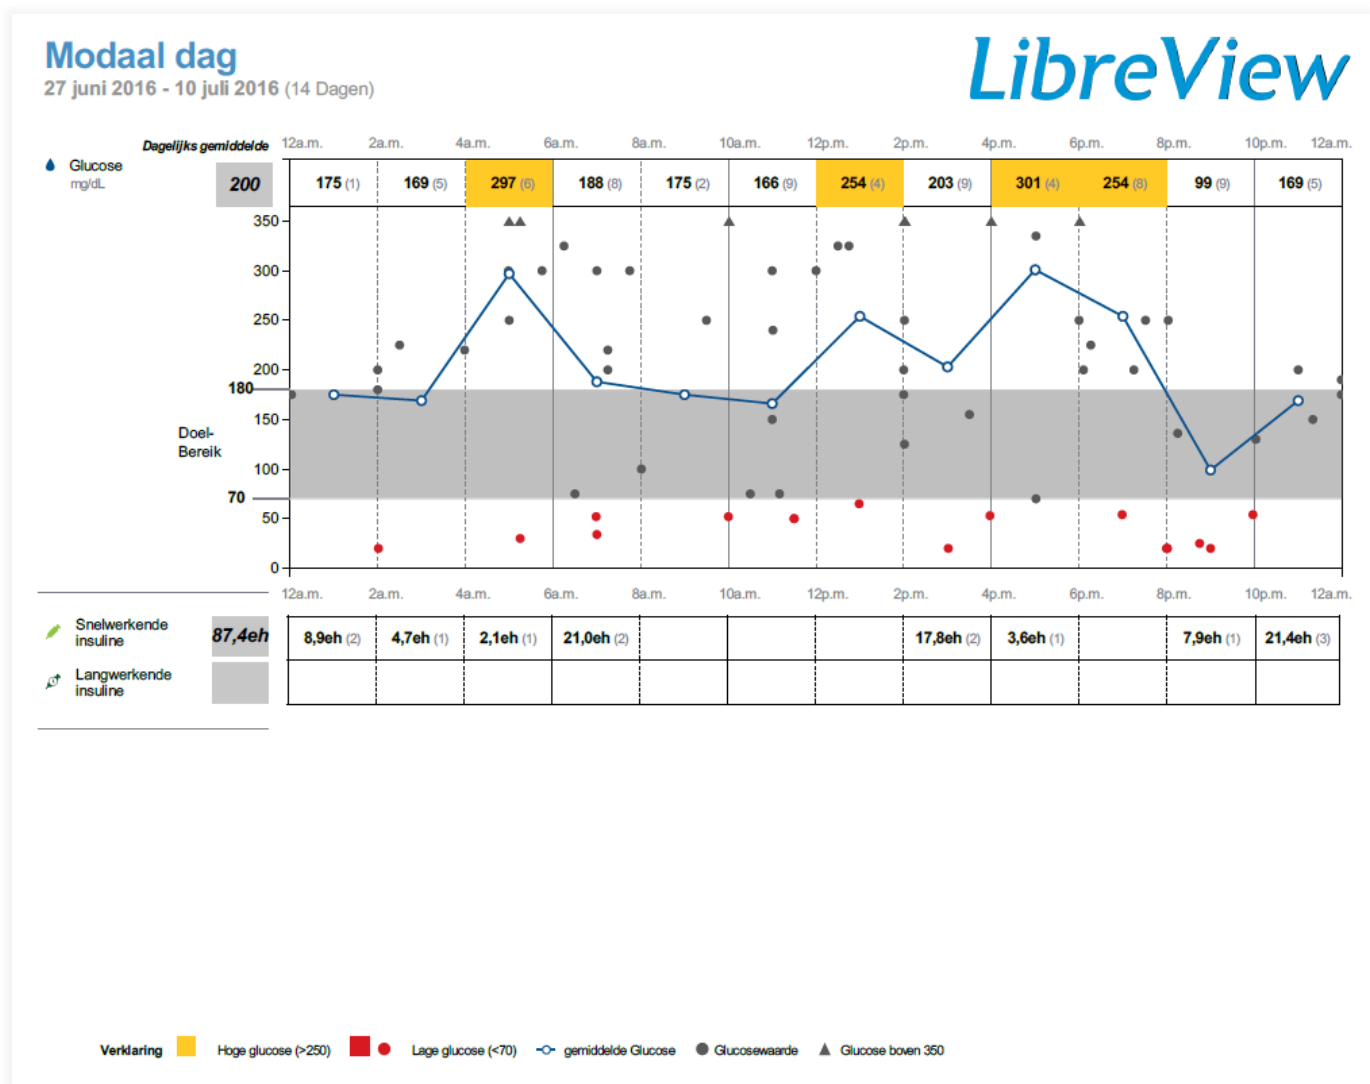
Modaal dag
27 juni 2016 - 10 juli 2016 (14 Dagen)

LibreView

Dagelijks gemiddelde

Glucose mg/dL

200

| 12a.m. | 2a.m. | 4a.m. | 6a.m. | 8a.m. | 10a.m. | 12p.m. | 2p.m. | 4p.m. | 6p.m. | 8p.m. | 10p.m. | 12a.m. |
|---|---|---|---|---|---|---|---|---|---|---|---|---|
| 175 (1) | 169 (5) | 297 (6) | 188 (8) | 175 (2) | 166 (9) | 254 (4) | 203 (9) | 301 (4) | 254 (8) | 99 (9) | 169 (5) | |

350
300
250
200
180
150
100
70
50
0

Doel-
Bereik

12a.m. 2a.m. 4a.m. 6a.m. 8a.m. 10a.m. 12p.m. 2p.m. 4p.m. 6p.m. 8p.m. 10p.m. 12a.m.

Snelwerkende insuline 87,4eh

| 8,9eh (2) | 4,7eh (1) | 2,1eh (1) | 21,0eh (2) | | | | 17,8eh (2) | 3,6eh (1) | | 7,9eh (1) | 21,4eh (3) |
|---|---|---|---|---|---|---|---|---|---|---|---|

Langwerkende insuline

Verklaring Hoge glucose (>250) Lage glucose (<70) gemiddelde Glucose Glucosewaarde Glucose boven 350